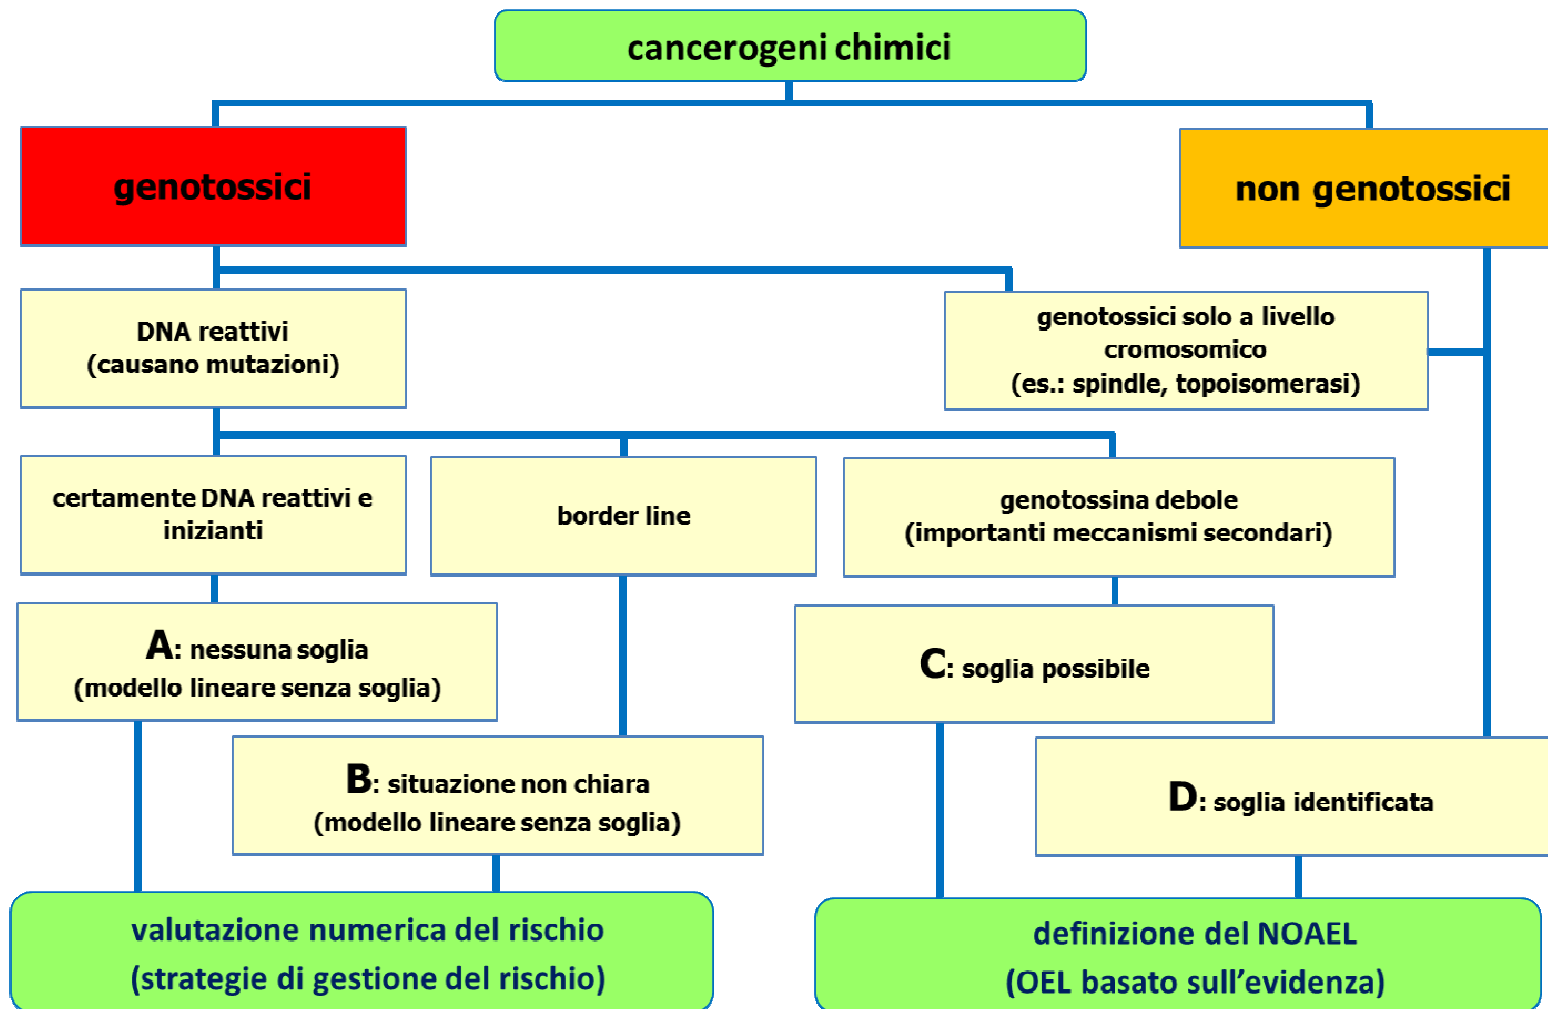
cancerogeni chimici

genotossici

non genotossici

DNA reattivi
(causano mutazioni)

genotossici solo a livello cromosomico
(es.: spindle, topoisomerasi)

certamente DNA reattivi e inizianti

border line

genotossina debole
(importanti meccanismi secondari)

A: nessuna soglia
(modello lineare senza soglia)

C: soglia possibile

B: situazione non chiara
(modello lineare senza soglia)

D: soglia identificata

valutazione numerica del rischio
(strategie di gestione del rischio)

definizione del NOAEL
(OEL basato sull'evidenza)